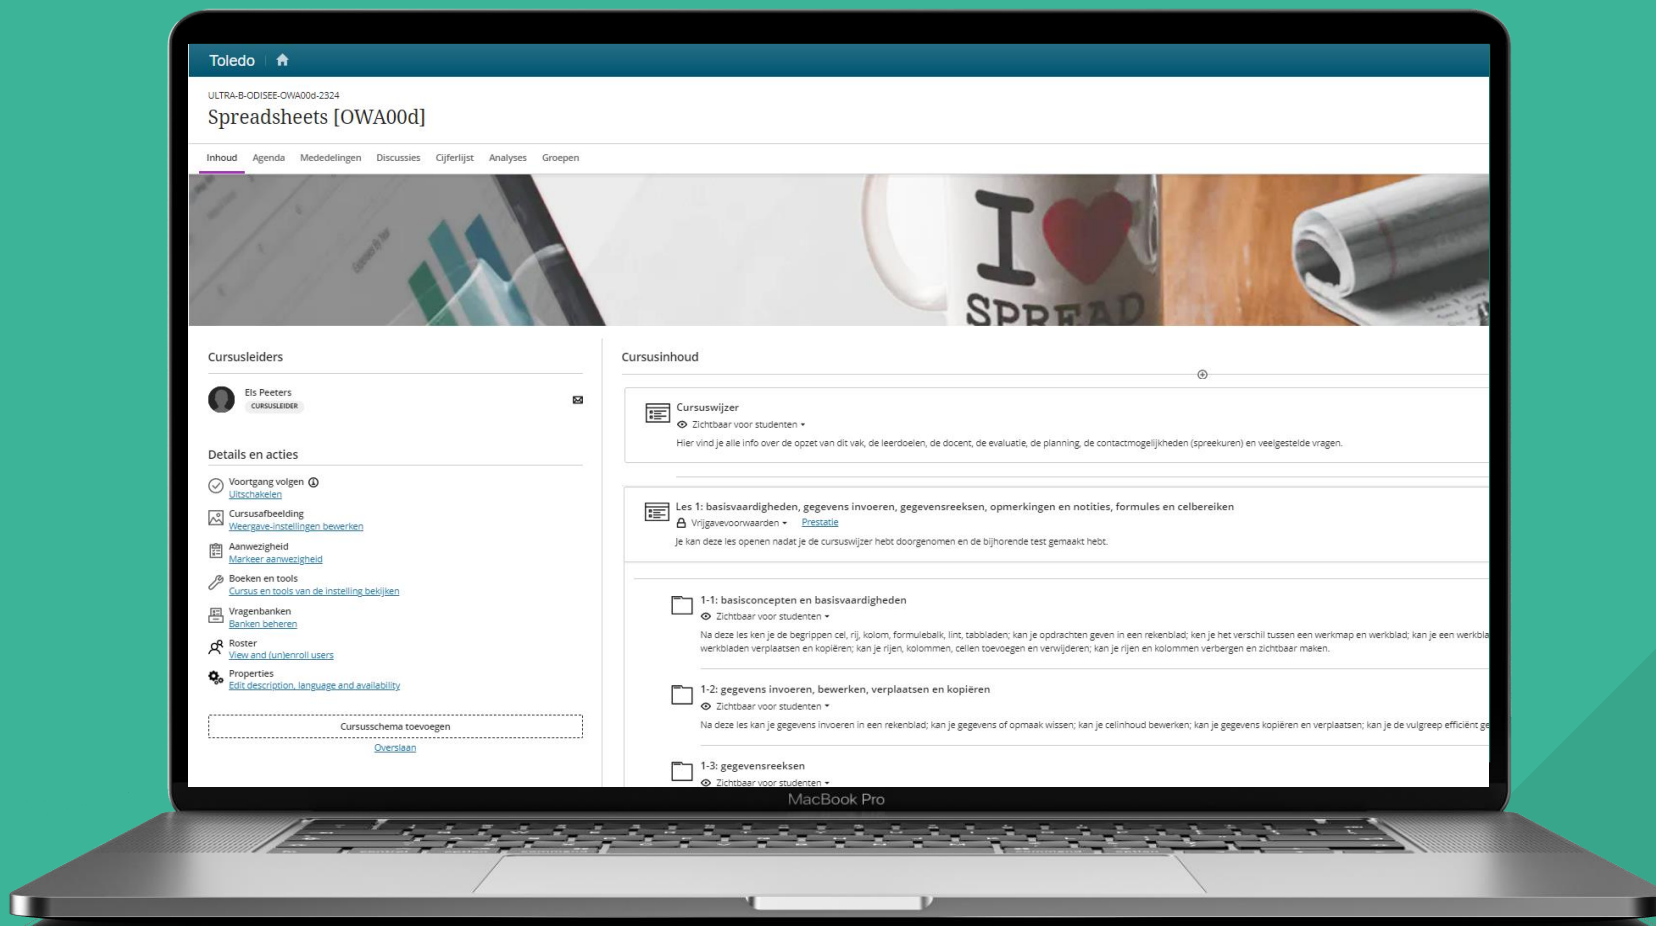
Toledo

ULTRA-B-ODISEE-OWA00d-2324
Spreadsheets [OWA00d]

Inhoud Agenda Mededelingen Discussies Cijferlijst Analyses Groepen

I SPREAD

Cursusleiders

Els Peeters
CURSUSLEIDER

Details en acties

Voortgang volgen
Uitschakelen

Cursusafbeelding
Weergave-instellingen bewerken

Aanwezigheid
Markeer aanwezigheid

Boeken en tools
Cursus en tools van de instelling bekijken

Vragenbanken
Banken beheren

Roster
View and (un)enroll users

Properties
Edit description, language and availability

Cursusschema toevoegen
Overslaan

Cursusinhoud

Cursuswijzer
Zichtbaar voor studenten
Hier vind je alle info over de opzet van dit vak, de leerdoelen, de docent, de evaluatie, de planning, de contactmogelijkheden (spreekuren) en veelgestelde vragen.

Les 1: basisvaardigheden, gegevens invoeren, gegevensreeksen, opmerkingen en notities, formules en celbereiken
Vrijgavevoorwaarden Prestatie
Je kan deze les openen nadat je de cursuswijzer hebt doorgenomen en de bijhorende test gemaakt hebt.

1-1: basisconcepten en basisvaardigheden
Zichtbaar voor studenten
Na deze les ken je de begrippen cel, rij, kolom, formulebalk, lint, tabbladen; kan je opdrachten geven in een rekenblad; ken je het verschil tussen een werkmap en werkblad; kan je een werkbla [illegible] werkbladen verplaatsen en kopiëren; kan je rijen, kolommen, cellen toevoegen en verwijderen; kan je rijen en kolommen verbergen en zichtbaar maken.

1-2: gegevens invoeren, bewerken, verplaatsen en kopiëren
Zichtbaar voor studenten
Na deze les kan je gegevens invoeren in een rekenblad; kan je gegevens of opmaak wissen; kan je celinhoud bewerken; kan je gegevens kopiëren en verplaatsen; kan je de vulgreep efficiënt ge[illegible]

1-3: gegevensreeksen
Zichtbaar voor studenten

MacBook Pro